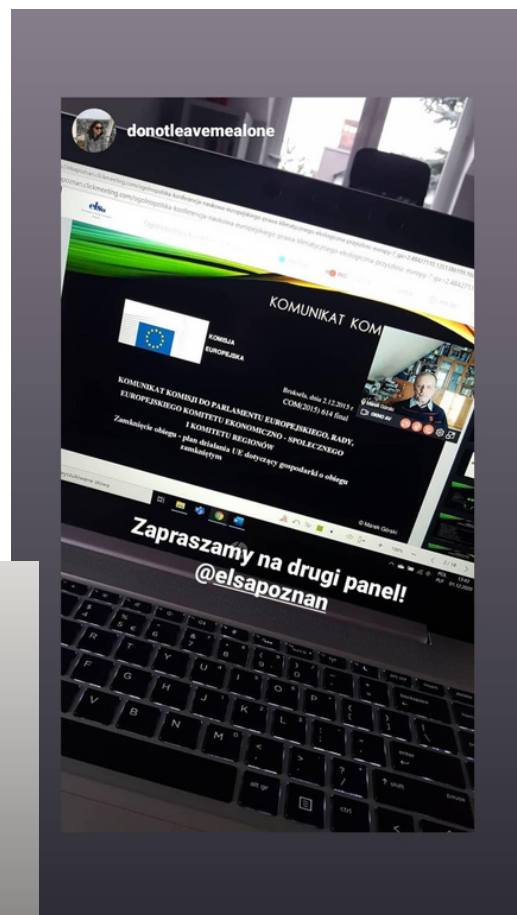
donotleavemealone

KOMUNIKAT KOM

KOMISJA EUROPEJSKA

Bruksela, dnia 2.12.2015 r. COM(2015) 614 final

KOMUNIKAT KOMISJI DO PARLAMENTU EUROPEJSKIEGO, RADY, EUROPEJSKIEGO KOMITETU EKONOMICZNO - SPOŁECZNEGO I KOMITETU REGIONÓW

Zamknięcie obiegu - plan działania UE dotyczący gospodarki o obiegu zamkniętym

© Marek Górski

Zapraszamy na drugi panel!
@elsapoznan